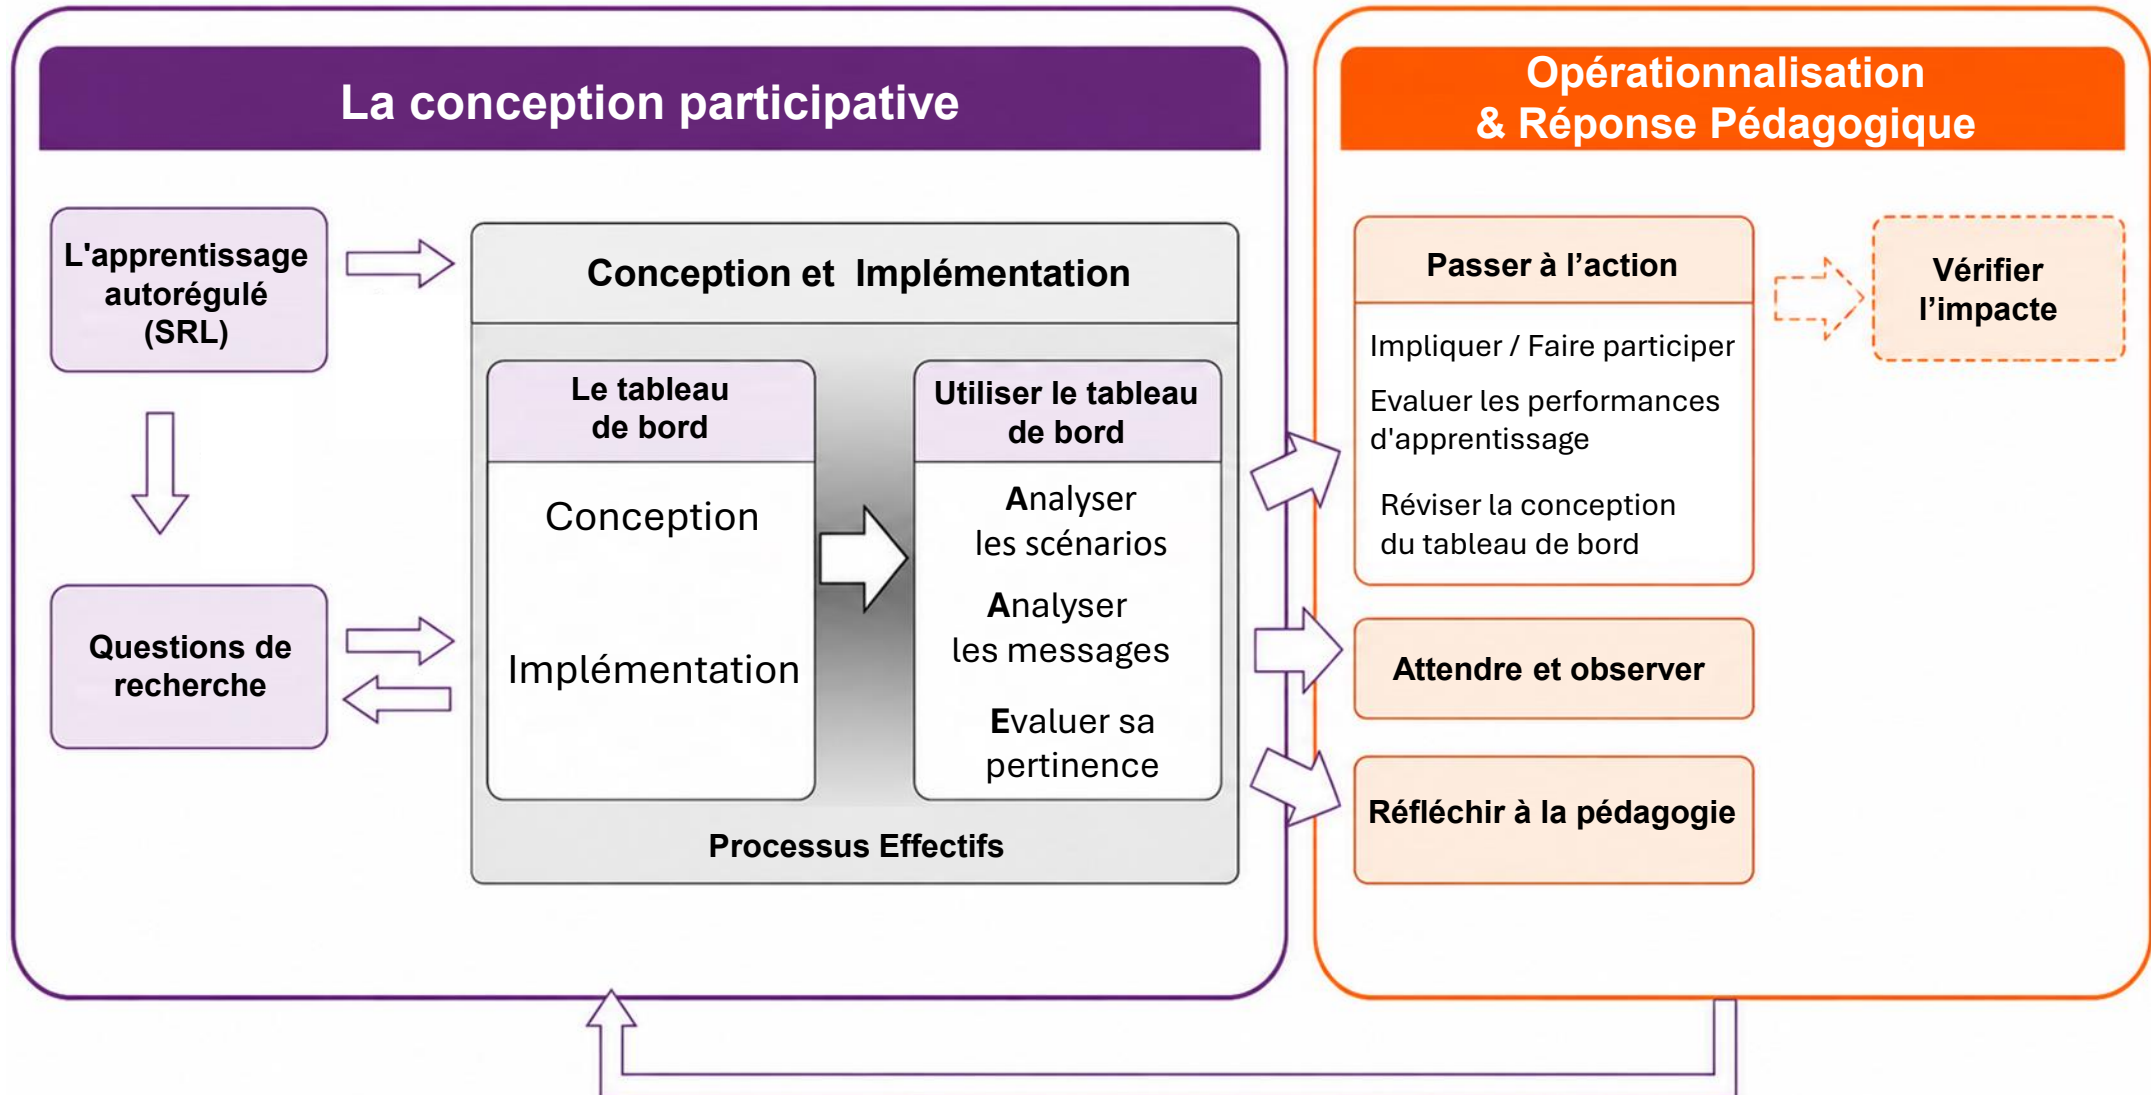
La conception participative

L'apprentissage autorégulé (SRL)

Questions de recherche

Conception et Implémentation

Le tableau de bord

Conception

Implémentation

Utiliser le tableau de bord

Analyser les scénarios

Analyser les messages

Evaluer sa pertinence

Processus Effectifs

Opérationnalisation & Réponse Pédagogique

Passer à l’action

Impliquer / Faire participer

Evaluer les performances d'apprentissage

Réviser la conception du tableau de bord

Vérifier l’impacte

Attendre et observer

Réfléchir à la pédagogie